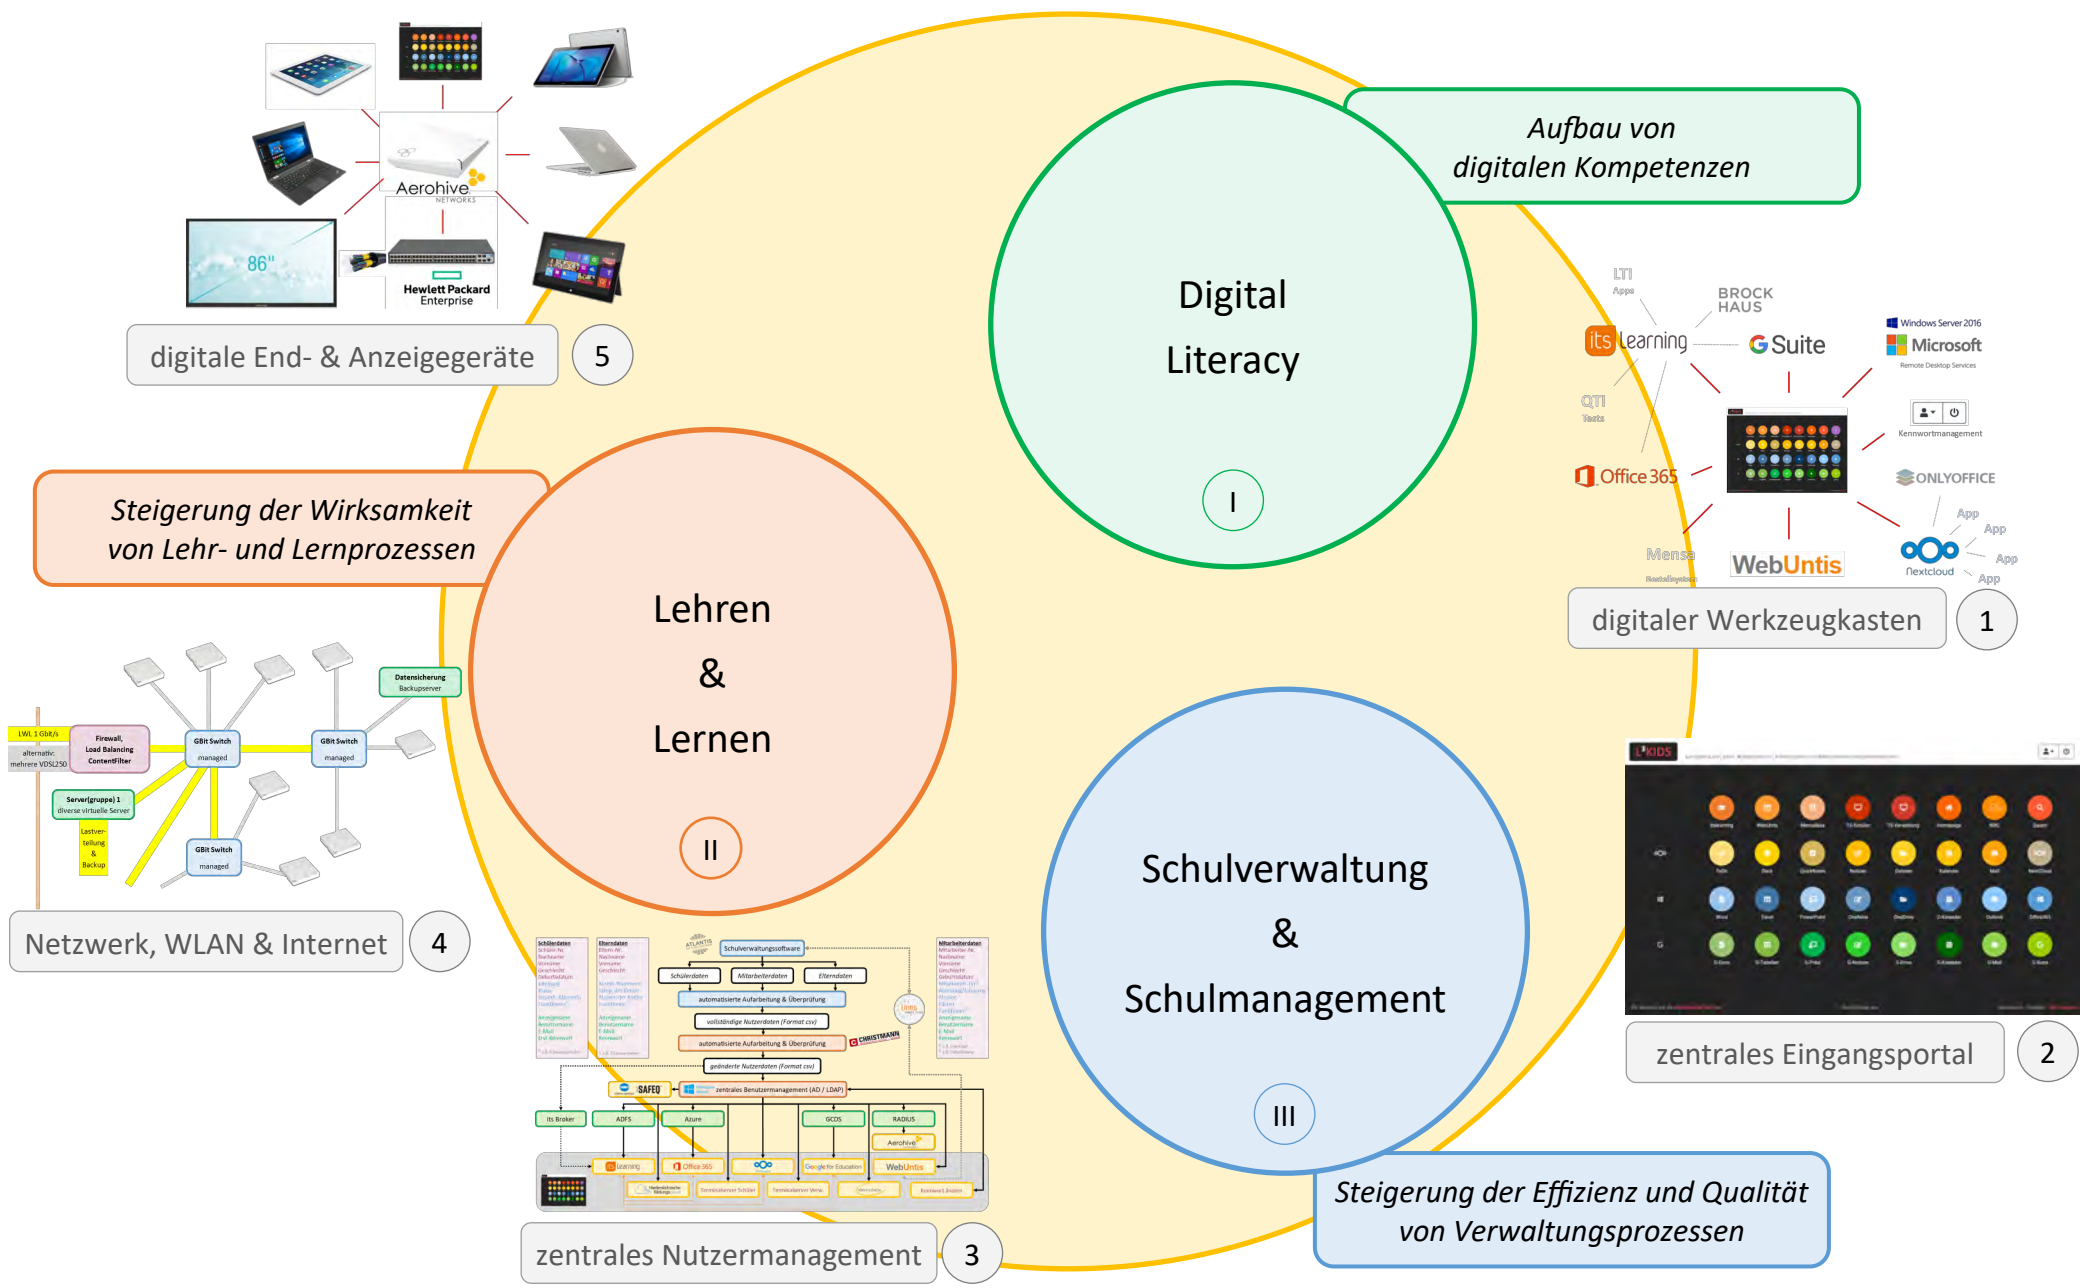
Aufbau von
digitalen Kompetenzen

Digital
Literacy

I

Steigerung der Wirksamkeit
von Lehr- und Lernprozessen

Lehren
&
Lernen

II

Schulverwaltung
&
Schulmanagement

III

Steigerung der Effizienz und Qualität
von Verwaltungsprozessen

Aerohive NETWORKS

86"

Hewlett Packard Enterprise

digitale End- & Anzeigegeräte 5

LTI Apps

BROCK HAUS

its Learning

G Suite

Windows Server 2016

Microsoft

Remote Desktop Services

QTI Tests

Kennwortmanagement

Office 365

ONLYOFFICE

App

App

App

App

Mensa Bestellsystem

WebUntis

Nextcloud

digitaler Werkzeugkasten 1

LWL 1 Gbit/s

alternativ: mehrere VDSL250

Firewall, Load Balancing ContentFilter

GBit Switch managed

GBit Switch managed

Datensicherung Backupserver

Server(gruppe) 1 diverse virtuelle Server

Lastverteilung & Backup

GBit Switch managed

Netzwerk, WLAN & Internet 4

KIDS

zentrales Eingangsportal 2

Schülerdaten

Elterndaten

ATLANTIS

Schulverwaltungssoftware

Mitarbeiterdaten

Schülerdaten

Mitarbeiterdaten

Elterndaten

automatisierte Aufarbeitung & Überprüfung

vollständige Nutzerdaten (Format csv)

automatisierte Aufarbeitung & Überprüfung

CHRISTMANN

geänderte Nutzerdaten (Format csv)

SAFEQ

zentrales Benutzermanagement (AD / LDAP)

its Broker

ADFS

Azure

GCDS

RADIUS

Aerohive

its learning

Office 365

Google for Education

WebUntis

zentrales Nutzermanagement 3